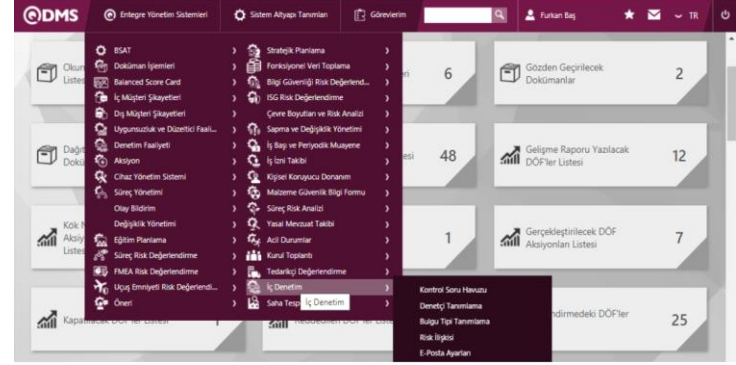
QDMS | Entegre Yönetim Sistemleri | Sistem Altyapı Tanımları | Görevlerim | Furkan Baş | TR

BSAT
Doküman İşlemleri
Balanced Score Card
İç Müşteri Şikayetleri
Dış Müşteri Şikayetleri
Uygunsuzluk ve Düzeltici Faali...
Denetim Faaliyeti
Aksiyon
Cihaz Yönetim Sistemi
Süreç Yönetimi
Olay Bildirim
Değişiklik Yönetimi
Eğitim Planlama
Süreç Risk Değerlendirme
FMEA Risk Değerlendirme
Uçuş Emniyeti Risk Değerlendi...
Öneri

Stratejik Planlama
Fonksiyonel Veri Toplama
Bilgi Güvenliği Risk Değerlend...
ISG Risk Değerlendirme
Çevre Boyutları ve Risk Analizi
Sapma ve Değişiklik Yönetimi
İş Başı ve Periyodik Muayene
İş İzni Takibi
Kişisel Koruyucu Donanım
Malzeme Güvenlik Bilgi Formu
Süreç Risk Analizi
Yasal Mevzuat Takibi
Acil Durumlar
Kurul Toplantı
Tedarikçi Değerlendirme
İç Denetim
Saha Tesp
İç Denetim

Kontrol Soru Havuzu
Denetçi Tanımlama
Bulgu Tipi Tanımlama
Risk İlişkisi
E-Posta Ayarları

Okun
Liste
6
Gözden Geçirilecek Dokümanlar
2
Dağı
Doki
48
Gelişme Raporu Yazılacak DÖF'ler Listesi
12
Kök
Aksiy
Liste
1
Gerçekleştirilecek DÖF Aksiyonları Listesi
7
Kapatılacak DÖF'ler Listesi
1
Reddedilen DÖF'ler Liste
ndirmedeki DÖF'ler
25